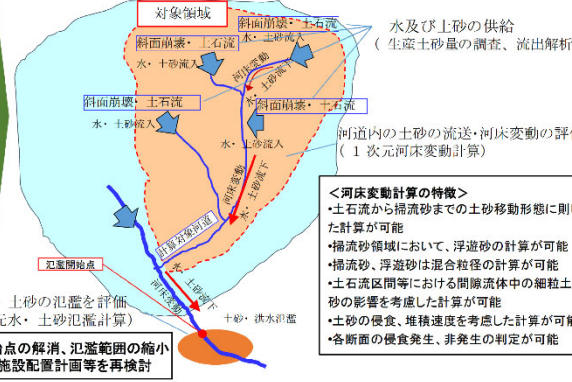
対象領域

斜面崩壊・土石流

斜面崩壊・土石流

水・土砂流入

河床変動

水・土砂流入

斜面崩壊・土石流

斜面崩壊・土石流

水・土砂流入

水・土砂流入

水及び土砂の供給
（生産土砂量の調査、流出解析

河道内の土砂の流送・河床変動の評価
（１次元河床変動計算）

河床変動

水・土砂流下

計算対象河道

氾濫開始点

土砂流下

河床変動

土砂の氾濫を評価
元水・土砂氾濫計算）

土砂・洪水氾濫

点の解消、氾濫範囲の縮小
施設配置計画等を再検討

＜河床変動計算の特徴＞
•土石流から掃流砂までの土砂移動形態に則
した計算が可能
•掃流砂領域において、浮遊砂の計算が可能
•掃流砂、浮遊砂は混合粒径の計算が可能
•土石流区間等における間隙流体中の細粒土
砂の影響を考慮した計算が可能
•土砂の侵食、堆積速度を考慮した計算が可能
•各断面の侵食発生、非発生の判定が可能